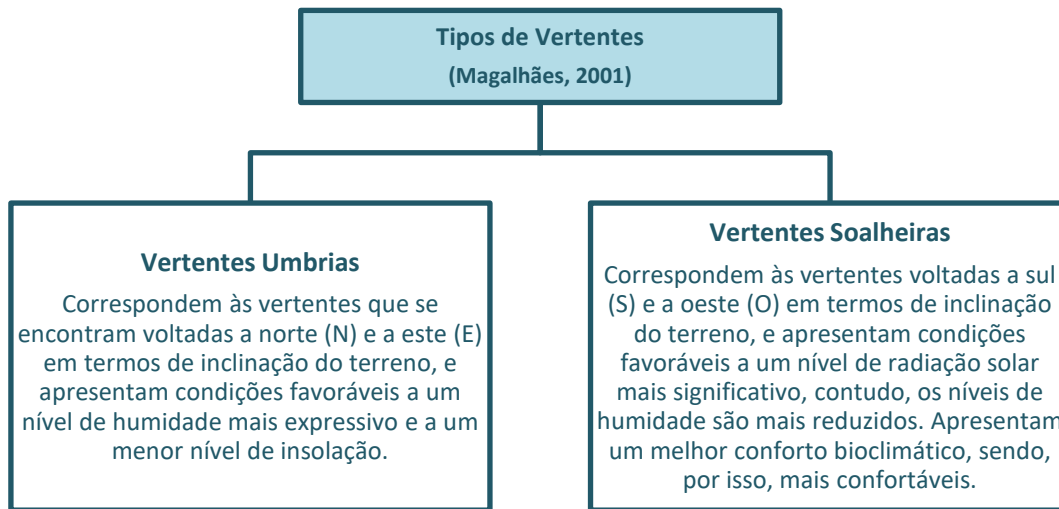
Tipos de Vertentes
(Magalhães, 2001)

Vertentes Umbrias
Correspondem às vertentes que se encontram voltadas a norte (N) e a este (E) em termos de inclinação do terreno, e apresentam condições favoráveis a um nível de humidade mais expressivo e a um menor nível de insolação.

Vertentes Soalheiras
Correspondem às vertentes voltadas a sul (S) e a oeste (O) em termos de inclinação do terreno, e apresentam condições favoráveis a um nível de radiação solar mais significativo, contudo, os níveis de humidade são mais reduzidos. Apresentam um melhor conforto bioclimático, sendo, por isso, mais confortáveis.